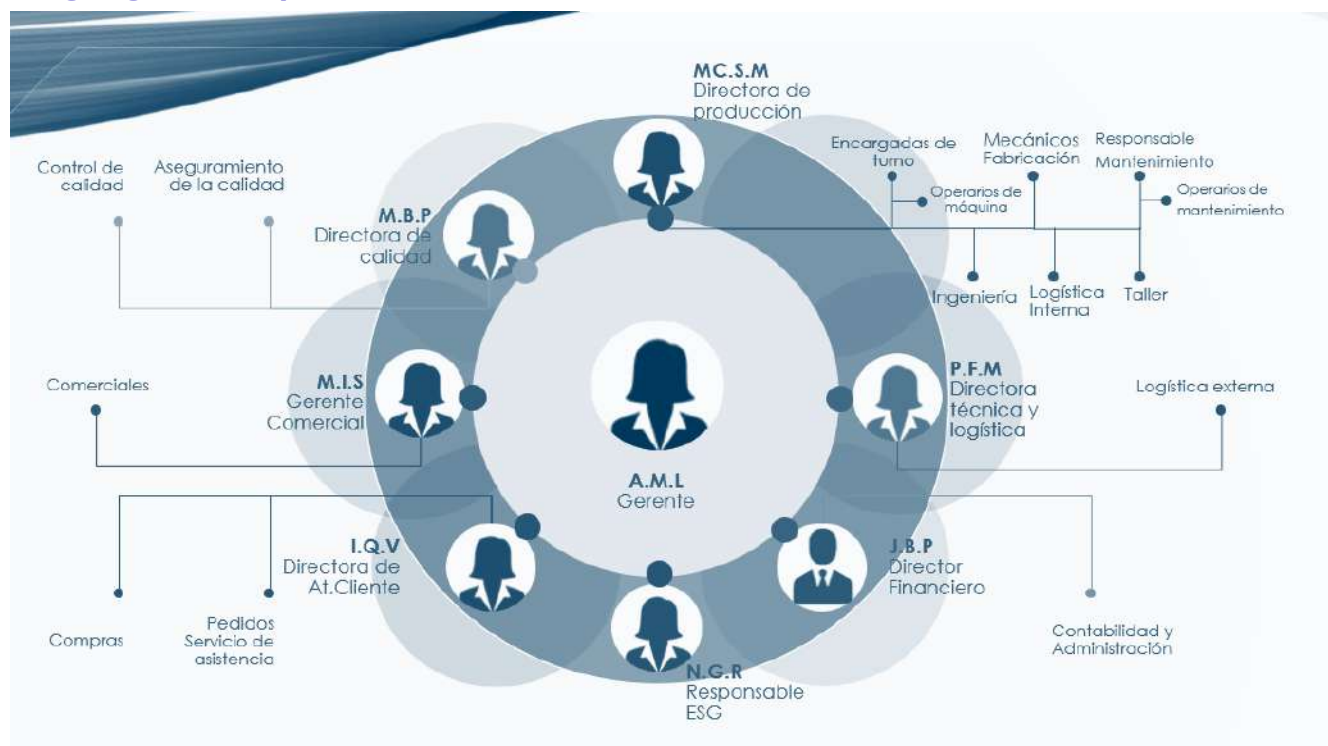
MC.S.M
Directora de producción

Encargadas de turno

Operarios de máquina

Mecánicos Fabricación

Responsable Mantenimiento

Operarios de mantenimiento

Ingeniería

Logística Interna

Taller

Control de calidad

Aseguramiento de la calidad

M.B.P
Directora de calidad

Comerciales

M.I.S
Gerente Comercial

A.M.L
Gerente

P.F.M
Directora técnica y logística

Logística externa

I.Q.V
Directora de At.Cliente

J.B.P
Director Financiero

Compras

Pedidos Servicio de asistencia

N.G.R
Responsable ESG

Contabilidad y Administración